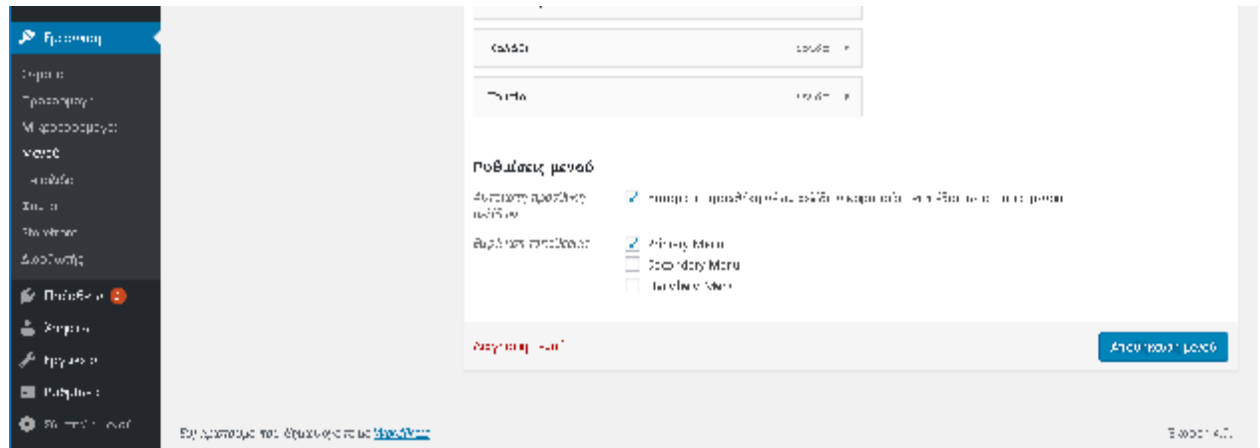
Εμφάνιση
Θέματα
Προσαρμογή
Μικροεφαρμογές
Μενού
Κεφαλίδα
Στυλ
Επεξεργασία
Διαδικτυακός

Πρόσθετα
Χρήστες
Εργαλεία
Ρυθμίσεις
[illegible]

Καλάθι
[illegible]

Ρυθμίσεις μενού
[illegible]
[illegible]
Primary Menu
Secondary Menu
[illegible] Menu

Διαγραφή μενού
Αποθήκευση μενού

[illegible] WordPress
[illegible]